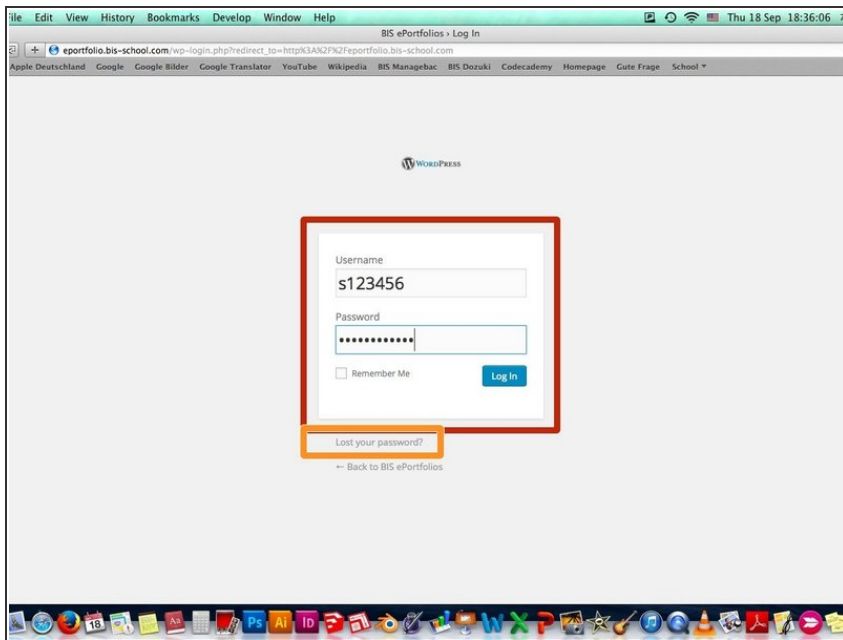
ile Edit View History Bookmarks Develop Window Help

Thu 18 Sep 18:36:06

BIS ePortfolios › Log In

eportfolio.bis-school.com/wp-login.php?redirect_to=http%3A%2F%2Feportfolio.bis-school.com

Apple Deutschland Google Google Bilder Google Translator YouTube Wikipedia BIS Managebac BIS Dozuki Codecademy Homepage Gute Frage School

WordPress

Username

s123456

Password

Remember Me

Log In

Lost your password?

← Back to BIS ePortfolios

18